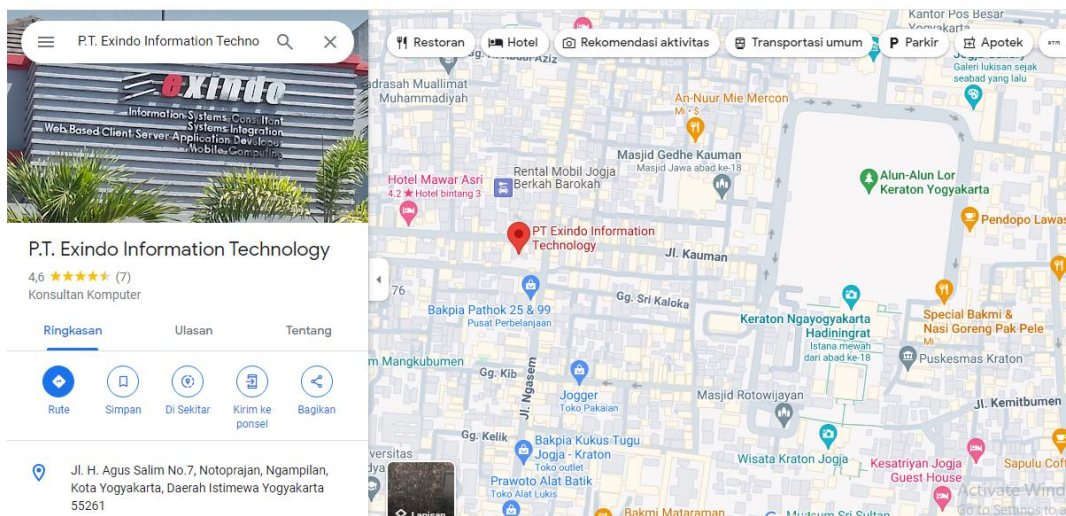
P.T. Exindo Information Techno

exindo
Information Systems Consultant
Systems Integration
Web Based Client Server Application Developer
Mobile Computing

P.T. Exindo Information Technology
4,6 ★★★★★ (7)
Konsultan Komputer

Ringkasan
Ulasan
Tentang

Rute
Simpan
Di Sekitar
Kirim ke ponsel
Bagikan

Jl. H. Agus Salim No.7, Notoprajan, Ngampilan, Kota Yogyakarta, Daerah Istimewa Yogyakarta 55261

Restoran
Hotel
Rekomendasi aktivitas
Transportasi umum
Parkir
Apotek

Kantor Pos Besar Yogyakarta
Galeri lukisan sejak seabad yang lalu
Madrasah Muallimat Muhammadiyah
An-Nuur Mie Mercon
Masjid Gedhe Kauman
Masjid Jawa abad ke-18
Rental Mobil Jogja Berkah Barokah
Hotel Mawar Asri
4.2 ★ Hotel bintang 3
PT Exindo Information Technology
Alun-Alun Lor Keraton Yogyakarta
Pendopo Lawas
Jl. Kauman
76
Gg. Sri Kaloka
Bakpia Pathok 25 & 99
Pusat Perbelanjaan
Keraton Ngayogyakarta Hadiningrat
Istana mewah dari abad ke-18
Special Bakmi & Nasi Goreng Pak Pele
Puskesmas Kraton
Mangkubumen
Gg. Kib
Jl. Ngasem
Jogger
Toko Pakaian
Masjid Rotowijayan
Jl. Kemitbumen
Gg. Kelik
Bakpia Kukus Tugu Jogja - Kraton
Toko outlet
Wisata Kraton Jogja
Kesatriyan Jogja Guest House
Sapulu Coff
Prawoto Alat Batik
Toko Alat Lukis
Bakmi Mataraman
Museum Sri Sultan
Lapisan
Activate Windows
Go to Settings to a